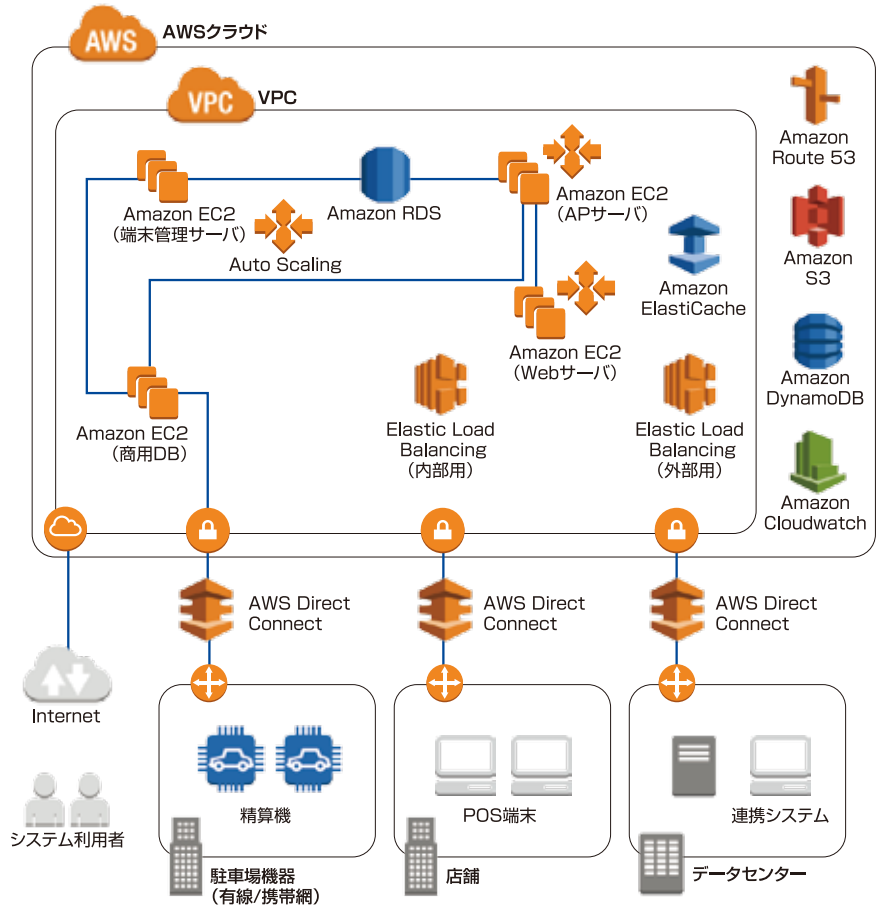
AWS
AWSクラウド

VPC
VPC

Amazon EC2
(端末管理サーバ)

Auto Scaling

Amazon RDS

Amazon EC2
(APサーバ)

Amazon ElastiCache

Amazon EC2
(Webサーバ)

Amazon EC2
(商用DB)

Elastic Load Balancing
(内部用)

Elastic Load Balancing
(外部用)

Amazon Route 53

Amazon S3

Amazon DynamoDB

Amazon Cloudwatch

AWS Direct Connect

AWS Direct Connect

AWS Direct Connect

Internet

システム利用者

精算機

駐車場機器
(有線/携帯網)

POS端末

店舗

連携システム

データセンター